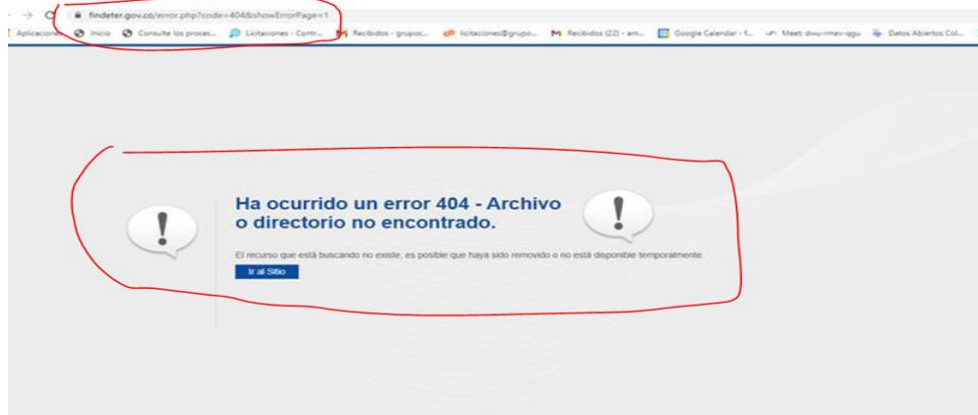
findeter.gov.co/error.php?code=404&showErrorPage=1

Aplicaciones Inicio Consulte los proces... Licitaciones - Contr... Recibidos - grupoc... licitaciones@grupo... Recibidos (22) - am... Google Calendar - f... Meet: dwu-rmev-qgu Datos Abiertos Col...

Ha ocurrido un error 404 - Archivo o directorio no encontrado.

El recurso que está buscando no existe, es posible que haya sido removido o no está disponible temporalmente.

Ir al Sitio